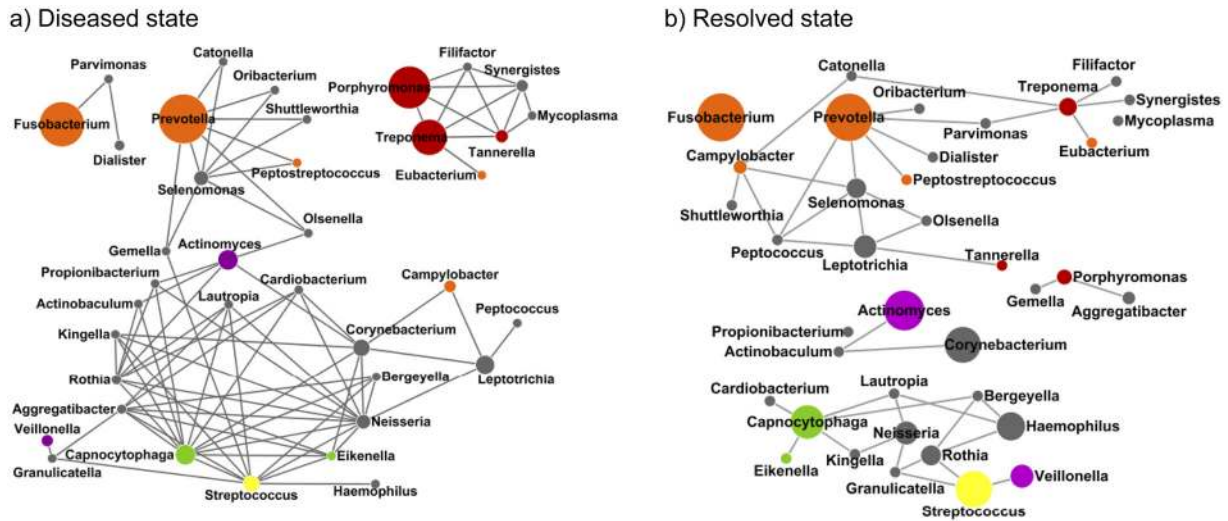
a) Diseased state

Parvimonas
Fusobacterium
Dialister
Catonella
Oribacterium
Prevotella
Shuttleworthia
Peptostreptococcus
Selenomonas
Olsenella
Filifactor
Synergistes
Porphyromonas
Mycoplasma
Treponema
Tannerella
Eubacterium
Gemella
Actinomyces
Propionibacterium
Cardiobacterium
Campylobacter
Actinobaculum
Lautropia
Peptococcus
Kingella
Corynebacterium
Rothia
Bergeyella
Leptotrichia
Aggregatibacter
Veillonella
Neisseria
Capnocytophaga
Eikenella
Granulicatella
Streptococcus
Haemophilus

b) Resolved state

Catonella
Filifactor
Treponema
Synergistes
Fusobacterium
Oribacterium
Prevotella
Mycoplasma
Parvimonas
Eubacterium
Campylobacter
Dialister
Peptostreptococcus
Selenomonas
Shuttleworthia
Olsenella
Peptococcus
Leptotrichia
Tannerella
Porphyromonas
Gemella
Aggregatibacter
Actinomyces
Propionibacterium
Actinobaculum
Corynebacterium
Cardiobacterium
Lautropia
Bergeyella
Capnocytophaga
Neisseria
Haemophilus
Kingella
Rothia
Eikenella
Veillonella
Granulicatella
Streptococcus